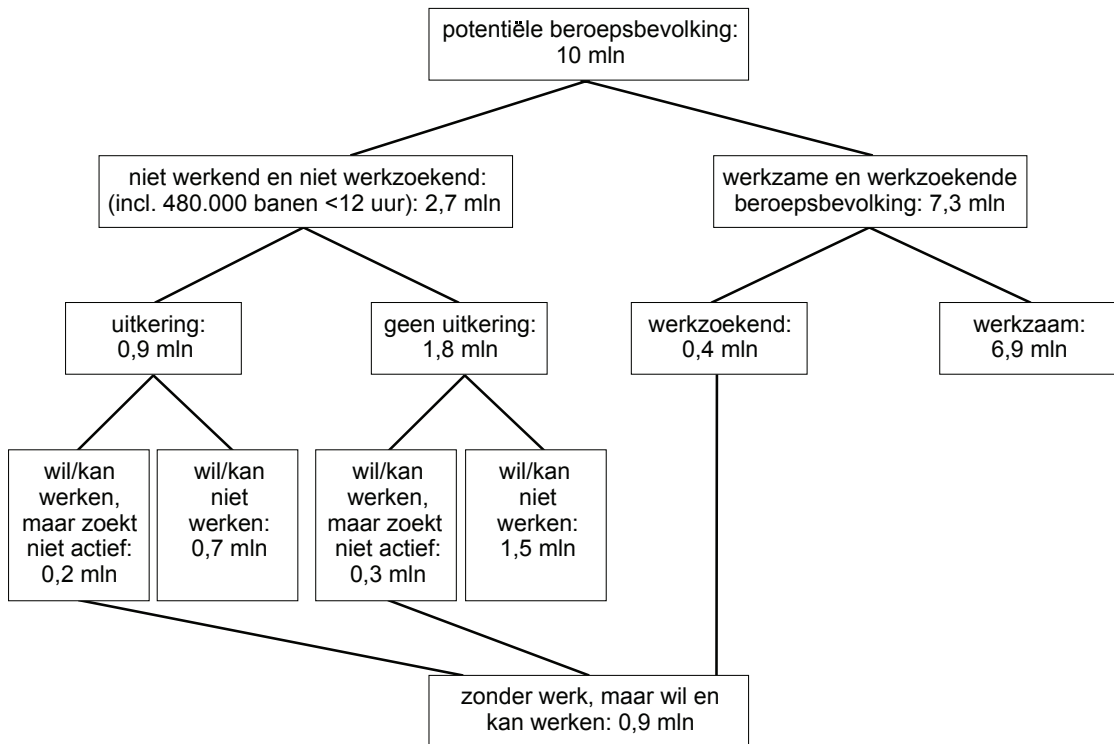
potentiële beroepsbevolking: 10 mln

niet werkend en niet werkzoekend: (incl. 480.000 banen <12 uur): 2,7 mln

werkzame en werkzoekende beroepsbevolking: 7,3 mln

uitkering: 0,9 mln

geen uitkering: 1,8 mln

werkzoekend: 0,4 mln

werkzaam: 6,9 mln

wil/kan werken, maar zoekt niet actief: 0,2 mln

wil/kan niet werken: 0,7 mln

wil/kan werken, maar zoekt niet actief: 0,3 mln

wil/kan niet werken: 1,5 mln

zonder werk, maar wil en kan werken: 0,9 mln